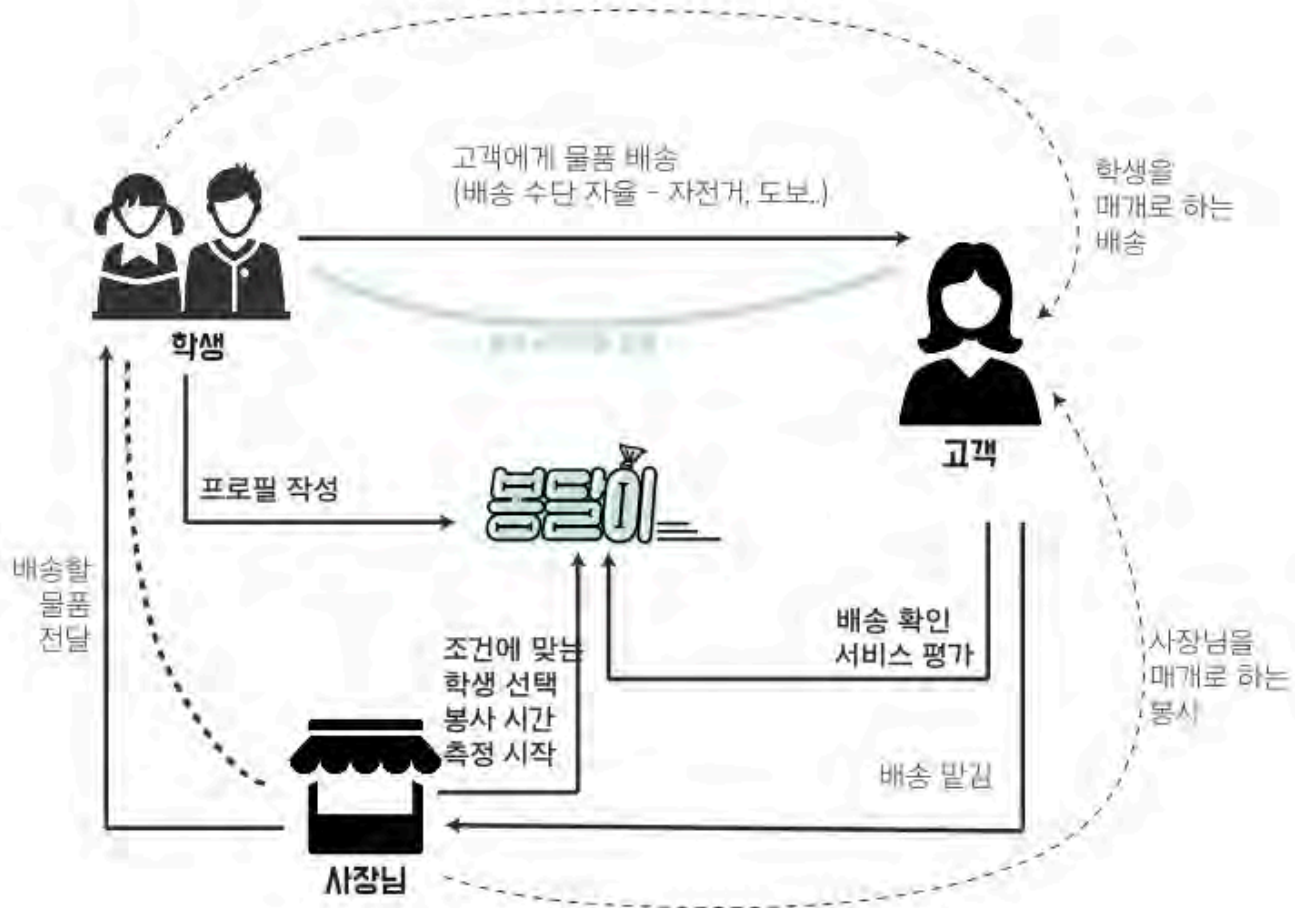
고객에게 물품 배송
(배송 수단 자율 - 자전거, 도보..)

학생을 매개로 하는 배송

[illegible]

학생

고객

프로필 작성

봉달이

배송할 물품 전달

조건에 맞는 학생 선택 봉사 시간 측정 시작

배송 확인 서비스 평가

사장님을 매개로 하는 봉사

배송 맡김

사장님